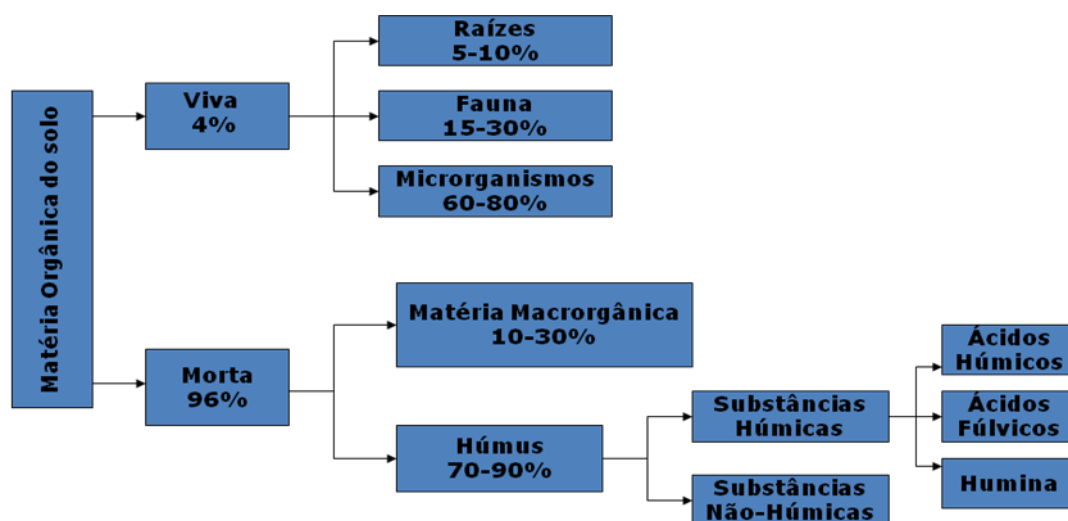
Matéria Orgânica do solo

Viva
4%

Raízes
5-10%

Fauna
15-30%

Microrganismos
60-80%

Morta
96%

Matéria Macrorgânica
10-30%

Húmus
70-90%

Substâncias
Húmicas

Substâncias
Não-Húmicas

Ácidos
Húmicos

Ácidos
Fúlvicos

Humina